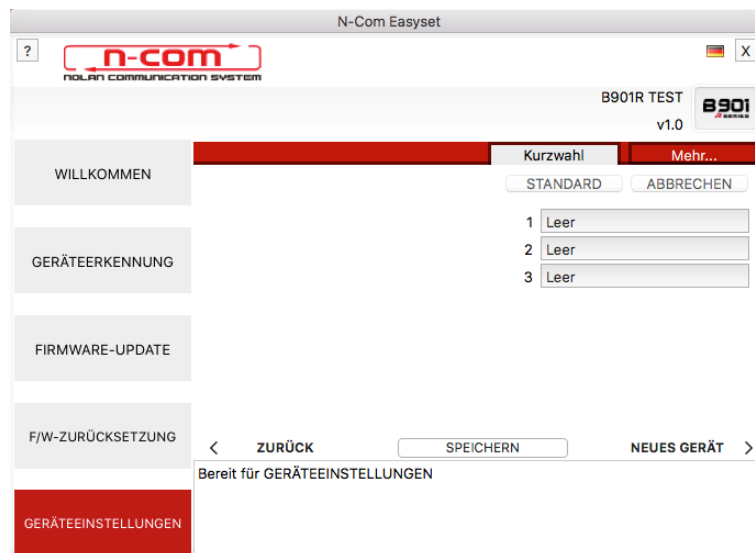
N-Com Easyset

?

n-com
NOLAN COMMUNICATION SYSTEM

X

B901R TEST
v1.0

B901
R SERIES

WILLKOMMEN

GERÄTEERKENNUNG

FIRMWARE-UPDATE

F/W-ZURÜCKSETZUNG

GERÄTEEINSTELLUNGEN

Kurzwahl

Mehr...

STANDARD

ABBRECHEN

1 Leer

2 Leer

3 Leer

< ZURÜCK

SPEICHERN

NEUES GERÄT >

Bereit für GERÄTEEINSTELLUNGEN